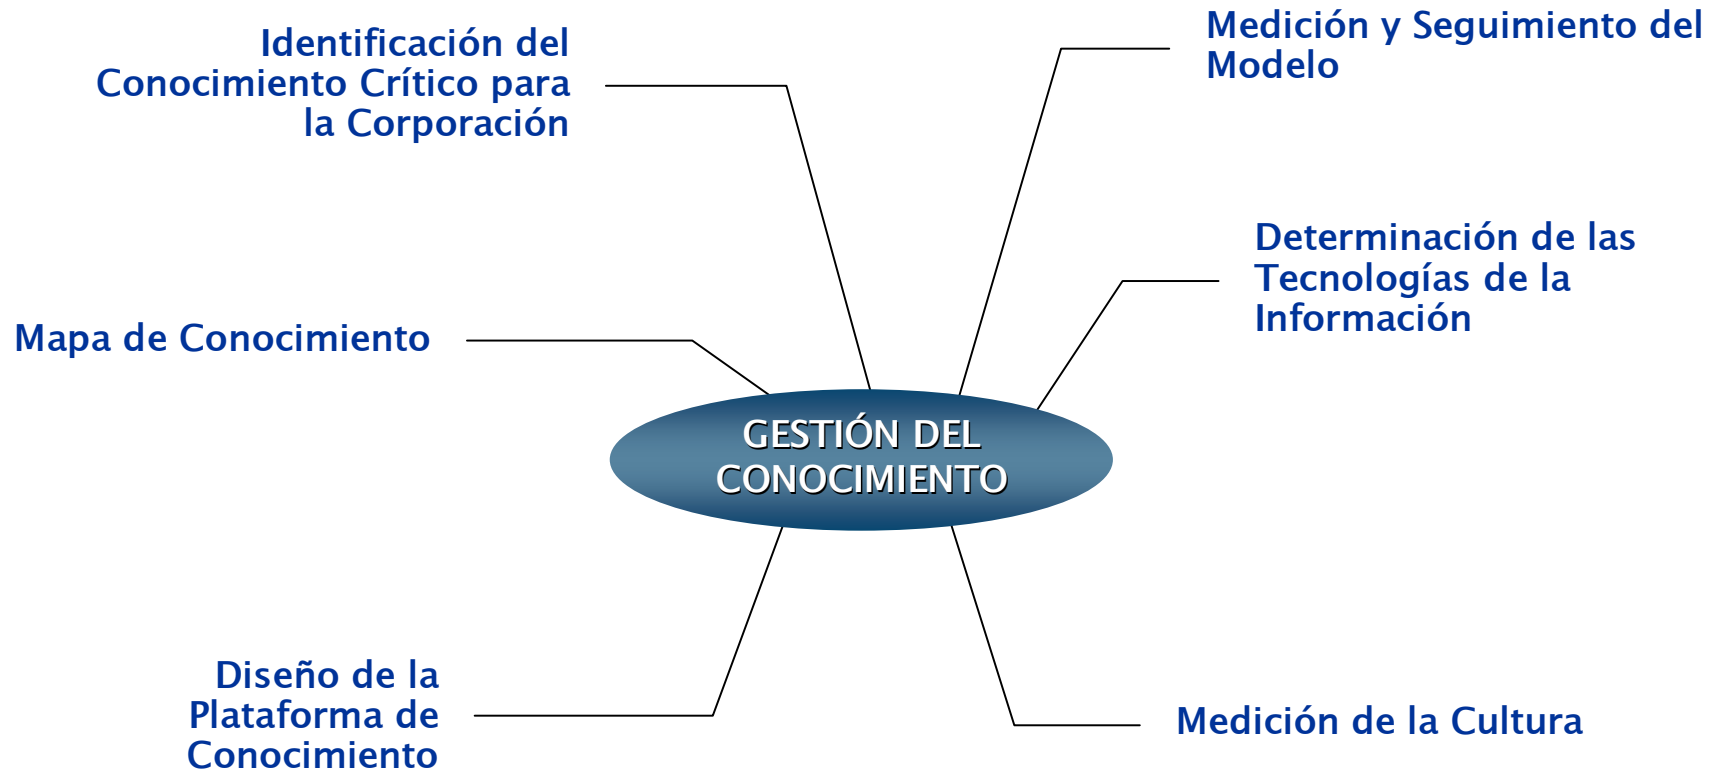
Identificación del Conocimiento Crítico para la Corporación

Medición y Seguimiento del Modelo

Determinación de las Tecnologías de la Información

Mapa de Conocimiento

GESTIÓN DEL CONOCIMIENTO

Diseño de la Plataforma de Conocimiento

Medición de la Cultura